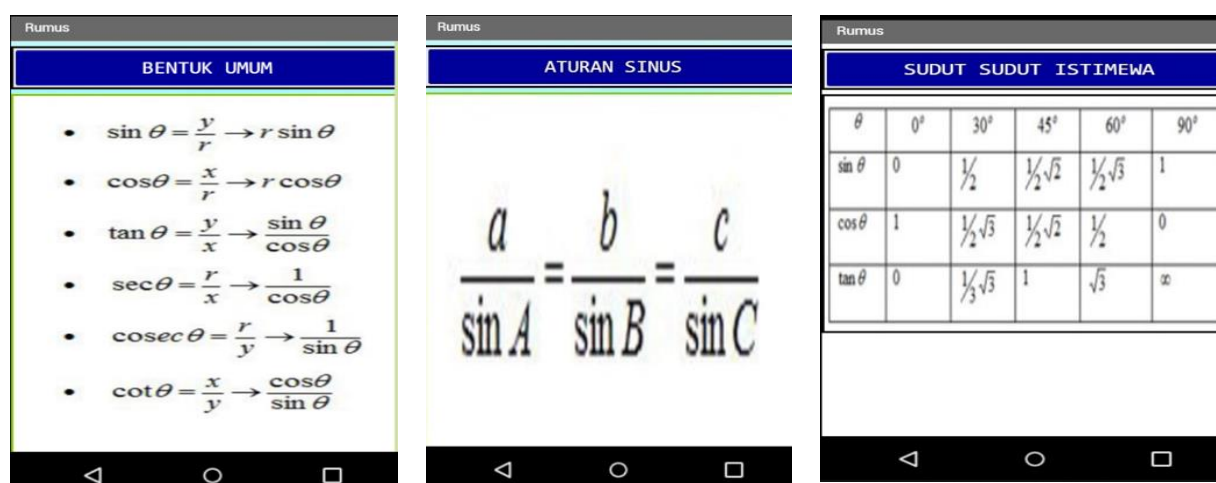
Rumus

BENTUK UMUM

- $\sin\theta = \frac{y}{r} \rightarrow r\sin\theta$
- $\cos\theta = \frac{x}{r} \rightarrow r\cos\theta$
- $\tan\theta = \frac{y}{x} \rightarrow \frac{\sin\theta}{\cos\theta}$
- $\sec\theta = \frac{r}{x} \rightarrow \frac{1}{\cos\theta}$
- $\mathrm{cosec}\,\theta = \frac{r}{y} \rightarrow \frac{1}{\sin\theta}$
- $\cot\theta = \frac{x}{y} \rightarrow \frac{\cos\theta}{\sin\theta}$

Rumus

ATURAN SINUS

$\frac{a}{\sin A} = \frac{b}{\sin B} = \frac{c}{\sin C}$

Rumus

SUDUT SUDUT ISTIMEWA

| $\theta$ | $0^\circ$ | $30^\circ$ | $45^\circ$ | $60^\circ$ | $90^\circ$ |
|---|---|---|---|---|---|
| $\sin\theta$ | 0 | $\frac{1}{2}$ | $\frac{1}{2}\sqrt{2}$ | $\frac{1}{2}\sqrt{3}$ | 1 |
| $\cos\theta$ | 1 | $\frac{1}{2}\sqrt{3}$ | $\frac{1}{2}\sqrt{2}$ | $\frac{1}{2}$ | 0 |
| $\tan\theta$ | 0 | $\frac{1}{3}\sqrt{3}$ | 1 | $\sqrt{3}$ | $\infty$ |